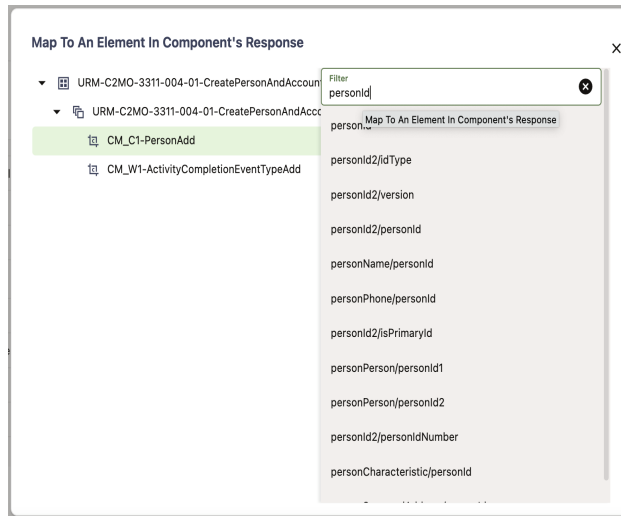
Map To An Element In Component's Response

×

URM-C2MO-3311-004-01-CreatePersonAndAccount

URM-C2MO-3311-004-01-CreatePersonAndAcco

CM_C1-PersonAdd

CM_W1-ActivityCompletionEventTypeAdd

Filter

personId

personId

Map To An Element In Component's Response

personId2/idType

personId2/version

personId2/personId

personName/personId

personPhone/personId

personId2/isPrimaryId

personPerson/personId1

personPerson/personId2

personId2/personIdNumber

personCharacteristic/personId

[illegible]